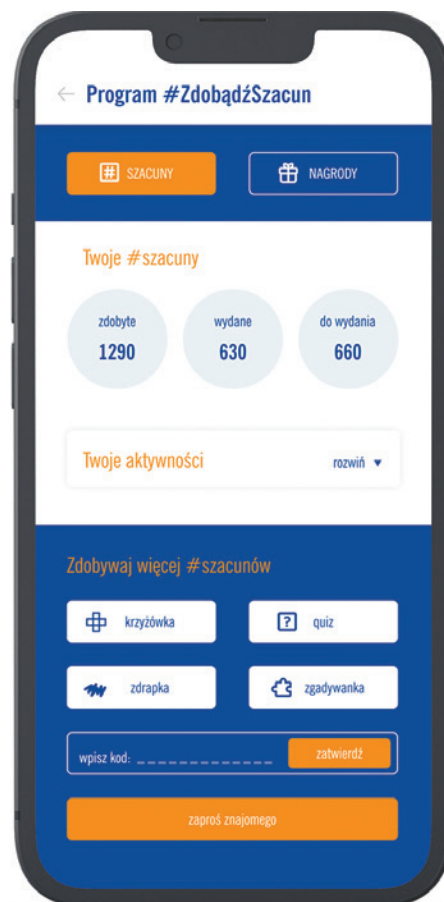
← Program #ZdobądźSzacun

SZACUNY

NAGRODY

Twoje #szacuny

zdobyte
1290

wydane
630

do wydania
660

Twoje aktywności

rozwiń ▾

Zdobywaj więcej #szacunów

krzyżówka

quiz

zdrapka

zgadywanka

wpisz kod: ____________

zatwierdź

zaproś znajomego